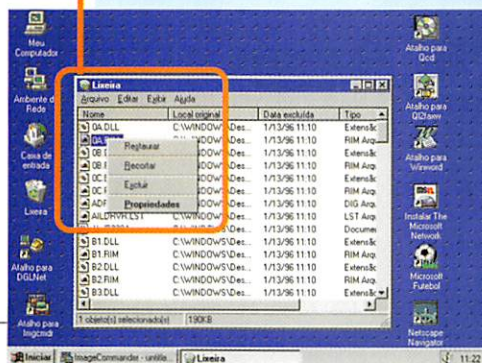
Meu Computador

Ambiente de Rede

Caixa de entrada

Lixeira

Atalho para DGLNet

Atalho para Imgcmdr

Atalho para Qcd

Atalho para Qd2func

Atalho para Winword

Instalar The Microsoft Network

Microsoft Futebol

Netscape Navigator

Lixeira

Arquivo Editar Exibir Ajuda

| Nome | Local original | Data excluída | Tipo |
|---|---|---|---|
| 0A.DLL | C:\WINDOWS\Des... | 1/13/96 11:10 | Extensão |
| 0A.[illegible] | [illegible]DOWS\Des... | 1/13/96 11:10 | RIM Arqu |
| 0B.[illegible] | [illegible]DOWS\Des... | 1/13/96 11:10 | Extensão |
| 0B.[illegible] | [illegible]DOWS\Des... | 1/13/96 11:10 | RIM Arqu |
| 0C.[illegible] | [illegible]DOWS\Des... | 1/13/96 11:10 | Extensão |
| 0C.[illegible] | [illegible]DOWS\Des... | 1/13/96 11:10 | RIM Arqu |
| ADF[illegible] | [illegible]DOWS\Des... | 1/13/96 11:10 | DIG Arqu |
| AILDRVR.LST | C:\WINDOWS\Des... | 1/13/96 11:10 | LST Arqu |
| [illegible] | C:\WINDOWS\Des... | 1/13/96 11:10 | Documen |
| B1.DLL | C:\WINDOWS\Des... | 1/13/96 11:10 | Extensão |
| B1.RIM | C:\WINDOWS\Des... | 1/13/96 11:10 | RIM Arqu |
| B2.DLL | C:\WINDOWS\Des... | 1/13/96 11:10 | Extensão |
| B2.RIM | C:\WINDOWS\Des... | 1/13/96 11:10 | RIM Arqu |
| B3.DLL | C:\WINDOWS\Des... | 1/13/96 11:10 | Extensão |

Restaurar
Recortar
Excluir
Propriedades

1 objeto(s) selecionado(s) 190KB

Iniciar ImageCommander - untitle... Lixeira 11:22